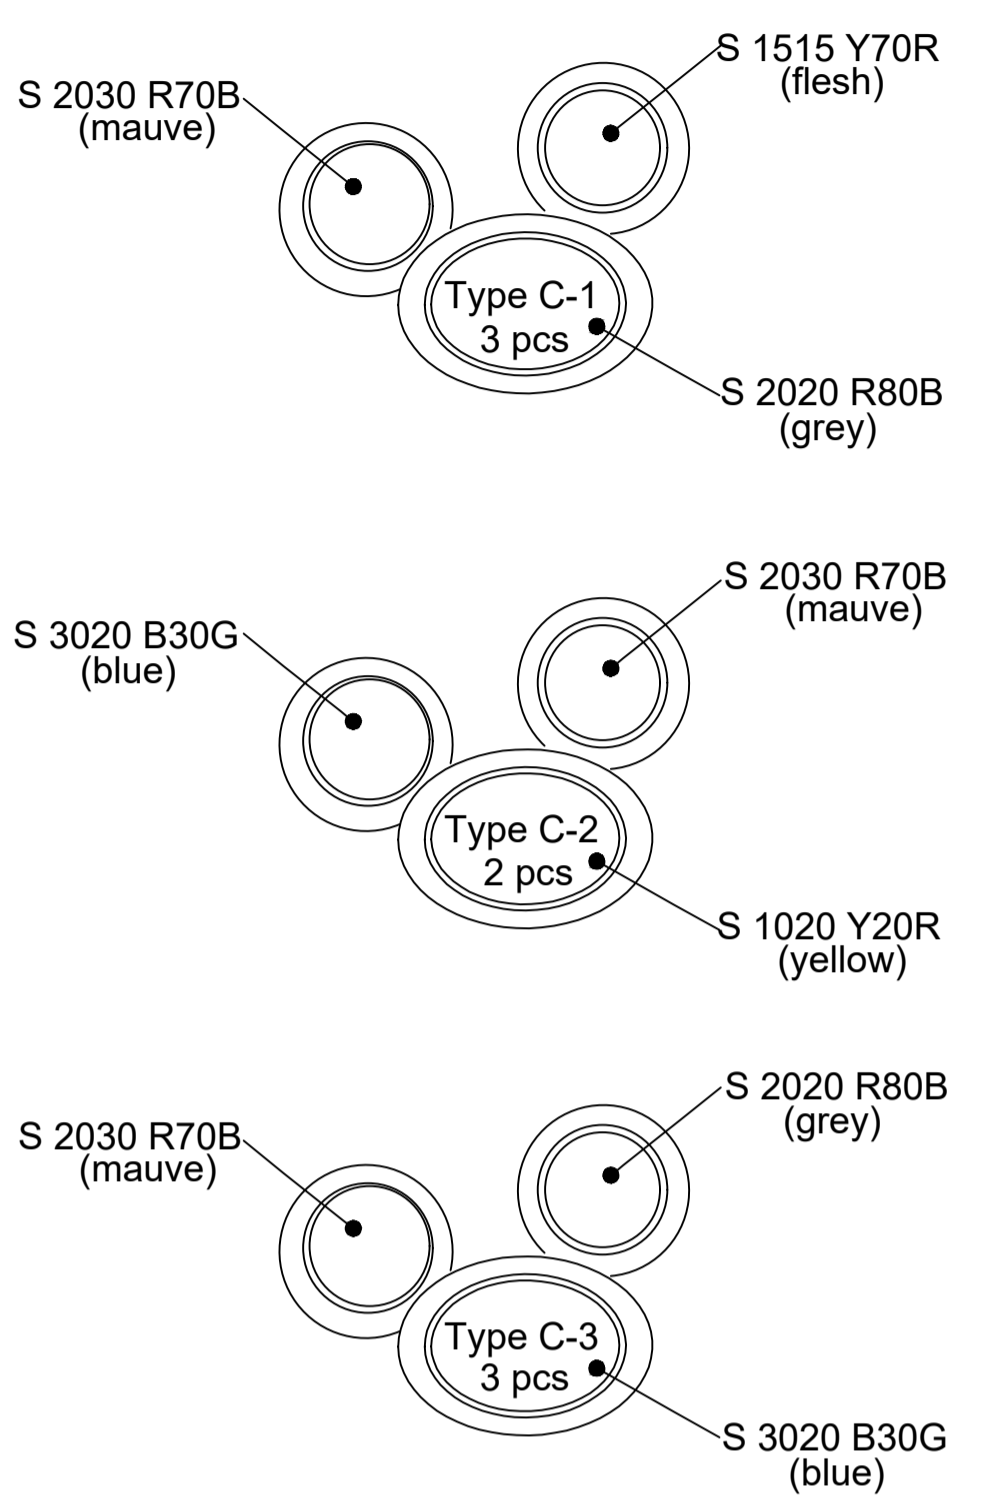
S 2030 R70B
(mauve)

S 1515 Y70R
(flesh)

Type C-1
3 pcs

S 2020 R80B
(grey)

S 3020 B30G
(blue)

S 2030 R70B
(mauve)

Type C-2
2 pcs

S 1020 Y20R
(yellow)

S 2030 R70B
(mauve)

S 2020 R80B
(grey)

Type C-3
3 pcs

S 3020 B30G
(blue)